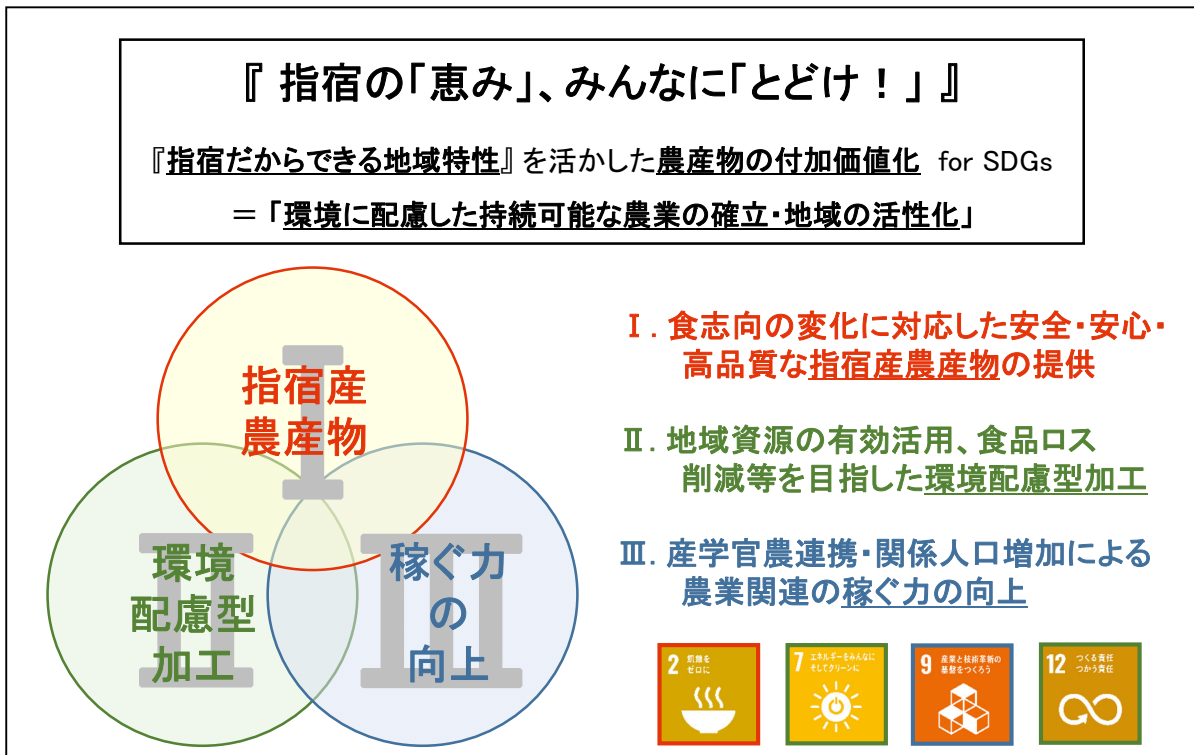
『 指宿の「恵み」、みんなに「とどけ！」 』

『指宿だからできる地域特性』を活かした農産物の付加価値化　for SDGs

＝「環境に配慮した持続可能な農業の確立・地域の活性化」

指宿産
農産物

環境
配慮型
加工

稼ぐ力
の
向上

Ⅰ. 食志向の変化に対応した安全・安心・高品質な指宿産農産物の提供

Ⅱ. 地域資源の有効活用、食品ロス削減等を目指した環境配慮型加工

Ⅲ. 産学官農連携・関係人口増加による農業関連の稼ぐ力の向上

2 飢餓をゼロに

7 エネルギーをみんなに そしてクリーンに

9 産業と技術革新の基盤をつくろう

12 つくる責任 つかう責任